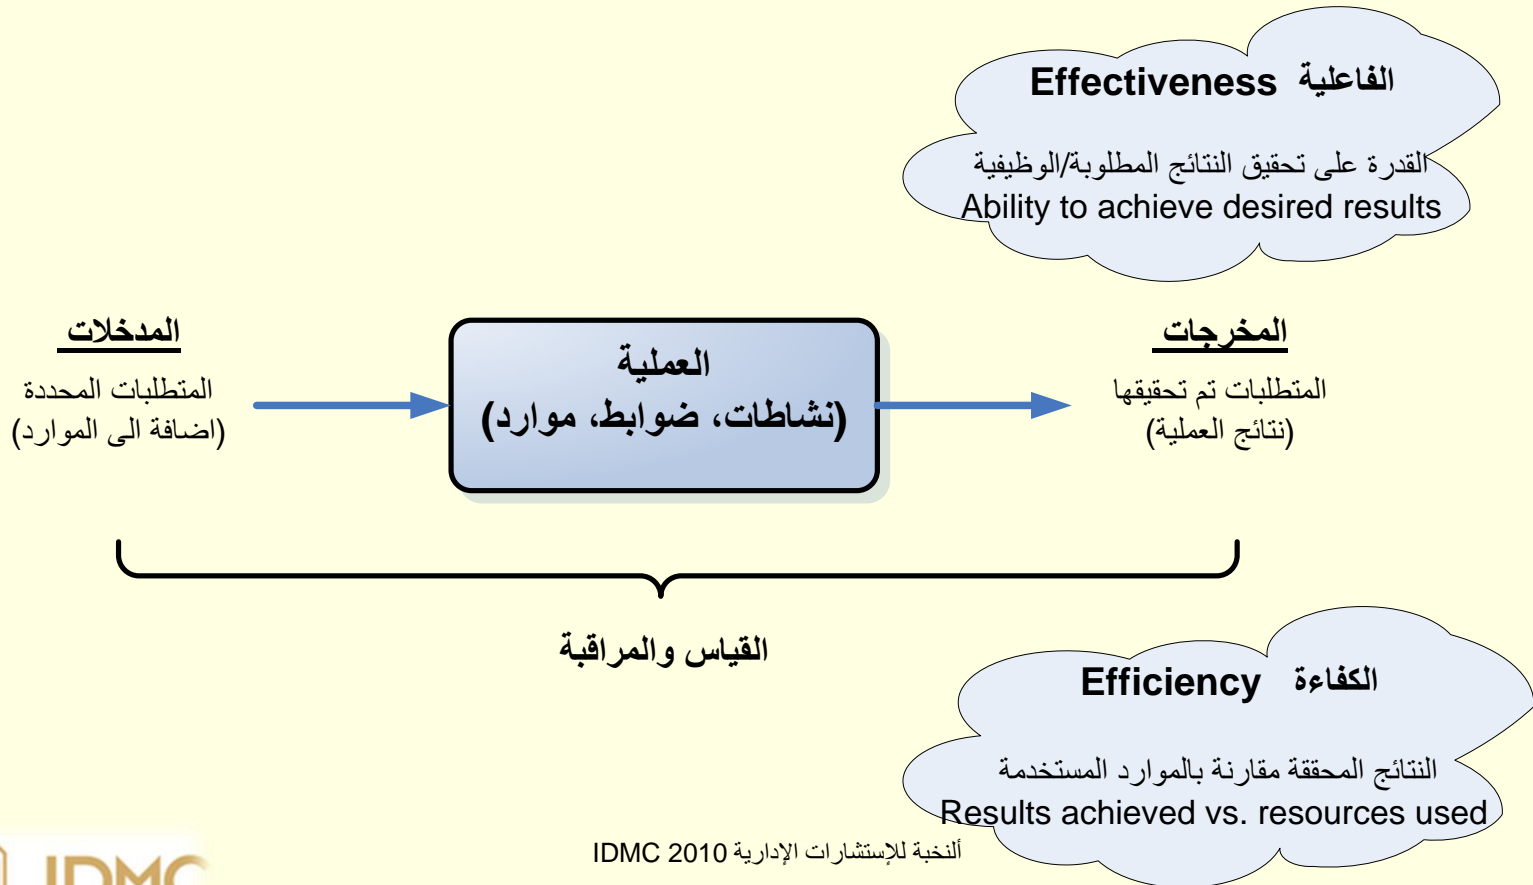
Effectiveness الفاعلية

القدرة على تحقيق النتائج المطلوبة/الوظيفية
Ability to achieve desired results

المدخلات
المتطلبات المحددة
(اضافة الى الموارد)

العملية
(نشاطات، ضوابط، موارد)

المخرجات
المتطلبات تم تحقيقها
(نتائج العملية)

القياس والمراقبة

Efficiency الكفاءة

النتائج المحققة مقارنة بالموارد المستخدمة
Results achieved vs. resources used

ألنخبة للإستشارات الإدارية IDMC 2010

IDMC